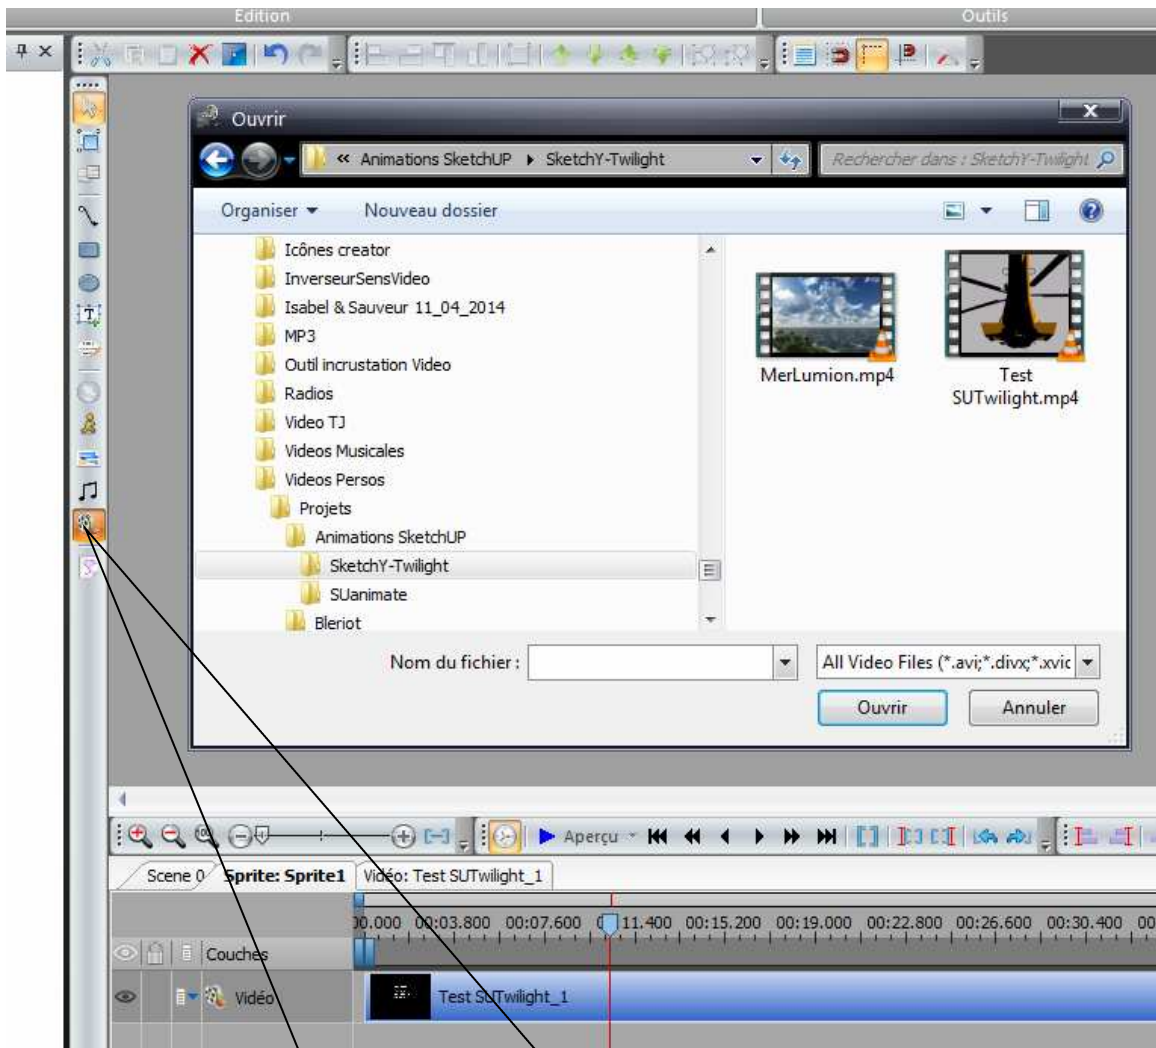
Edition

Outils

Ouvrir

« Animations SketchUP ▸ SketchY-Twilight

Rechercher dans : SketchY-Twilight

Organiser ▾

Nouveau dossier

Icônes creator
InverseurSensVideo
Isabel & Sauveur 11_04_2014
MP3
Outil incrustation Video
Radios
Video TJ
Videos Musicales
Videos Persos
Projets
Animations SketchUP
SketchY-Twilight
SUanimate
Bleriot

MerLumion.mp4

Test SUTwilight.mp4

Nom du fichier :

All Video Files (*.avi;*.divx;*.xvic

Ouvrir

Annuler

Aperçu

Scene 0

Sprite: Sprite1

Vidéo: Test SUTwilight_1

00.000 00:03.800 00:07.600 0 11.400 00:15.200 00:19.000 00:22.800 00:26.600 00:30.400 00

Couches

Vidéo

Test SUTwilight_1